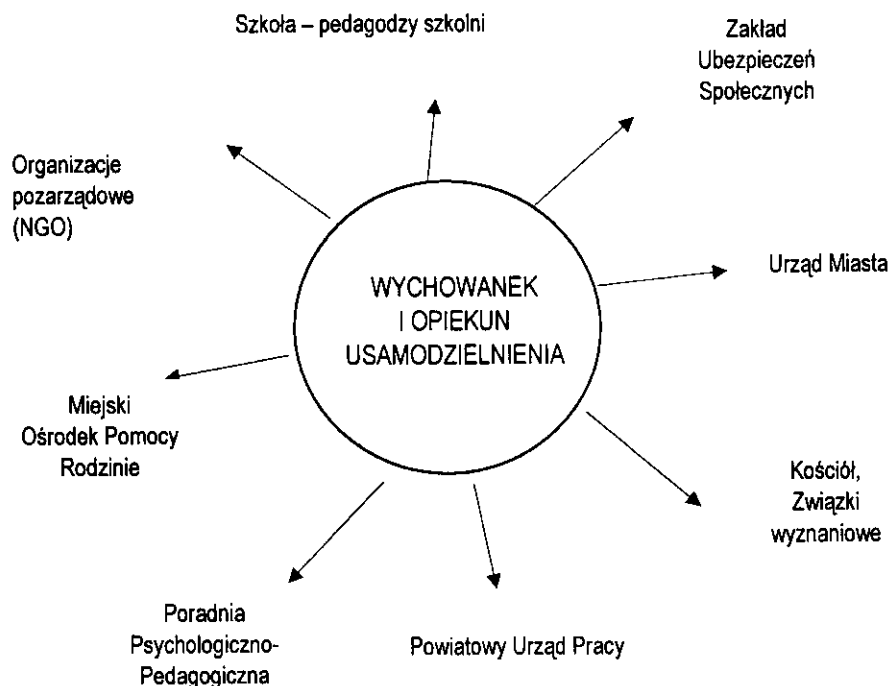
Szkoła – pedagodzy szkolni

Zakład Ubezpieczeń Społecznych

Organizacje pozarządowe (NGO)

WYCHOWANEK I OPIEKUN USAMODZIELNIENIA

Urząd Miasta

Miejski Ośrodek Pomocy Rodzinie

Kościół, Związki wyznaniowe

Poradnia Psychologiczno-Pedagogiczna

Powiatowy Urząd Pracy